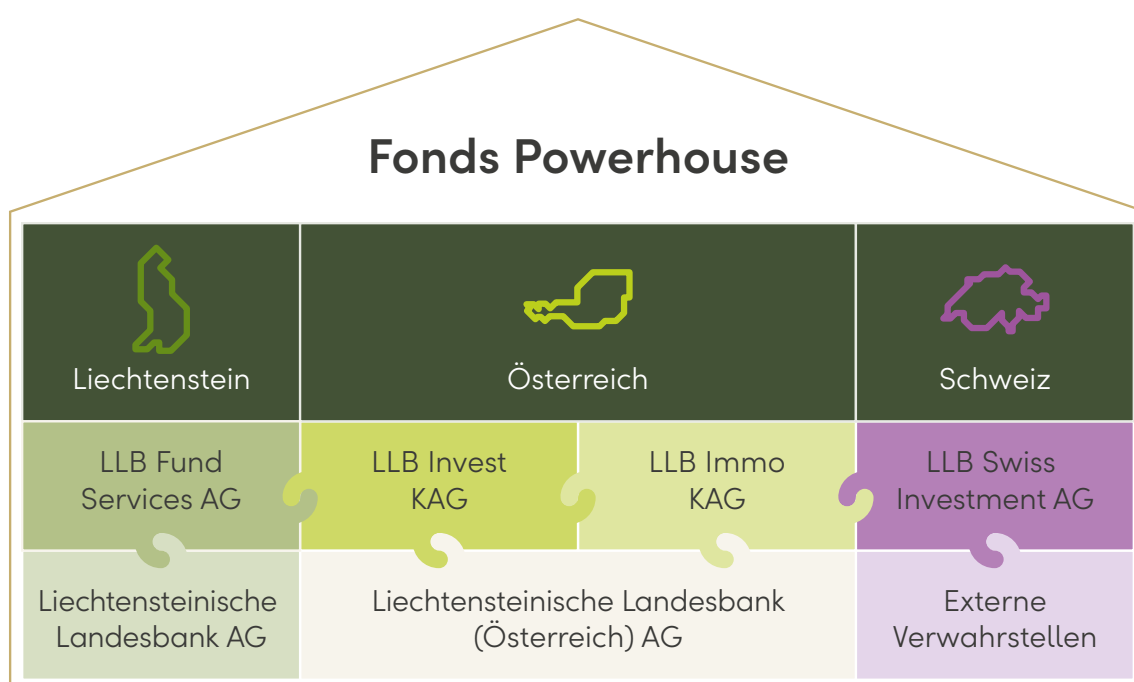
Fonds Powerhouse

Liechtenstein

Österreich

Schweiz

LLB Fund Services AG

LLB Invest KAG

LLB Immo KAG

LLB Swiss Investment AG

Liechtensteinische Landesbank AG

Liechtensteinische Landesbank (Österreich) AG

Externe Verwahrstellen